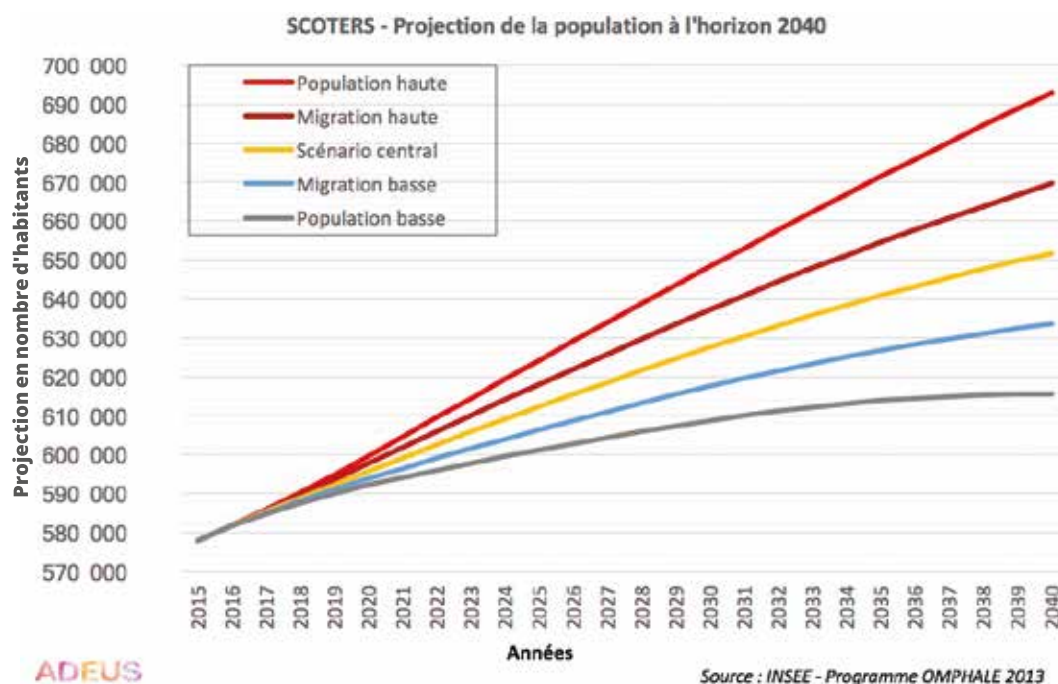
SCOTERS - Projection de la population à l'horizon 2040

Population haute
Migration haute
Scénario central
Migration basse
Population basse

Projection en nombre d'habitants

700 000
690 000
680 000
670 000
660 000
650 000
640 000
630 000
620 000
610 000
600 000
590 000
580 000
570 000

2015 2016 2017 2018 2019 2020 2021 2022 2023 2024 2025 2026 2027 2028 2029 2030 2031 2032 2033 2034 2035 2036 2037 2038 2039 2040

Années

ADEUS

Source : INSEE - Programme OMPHALE 2013